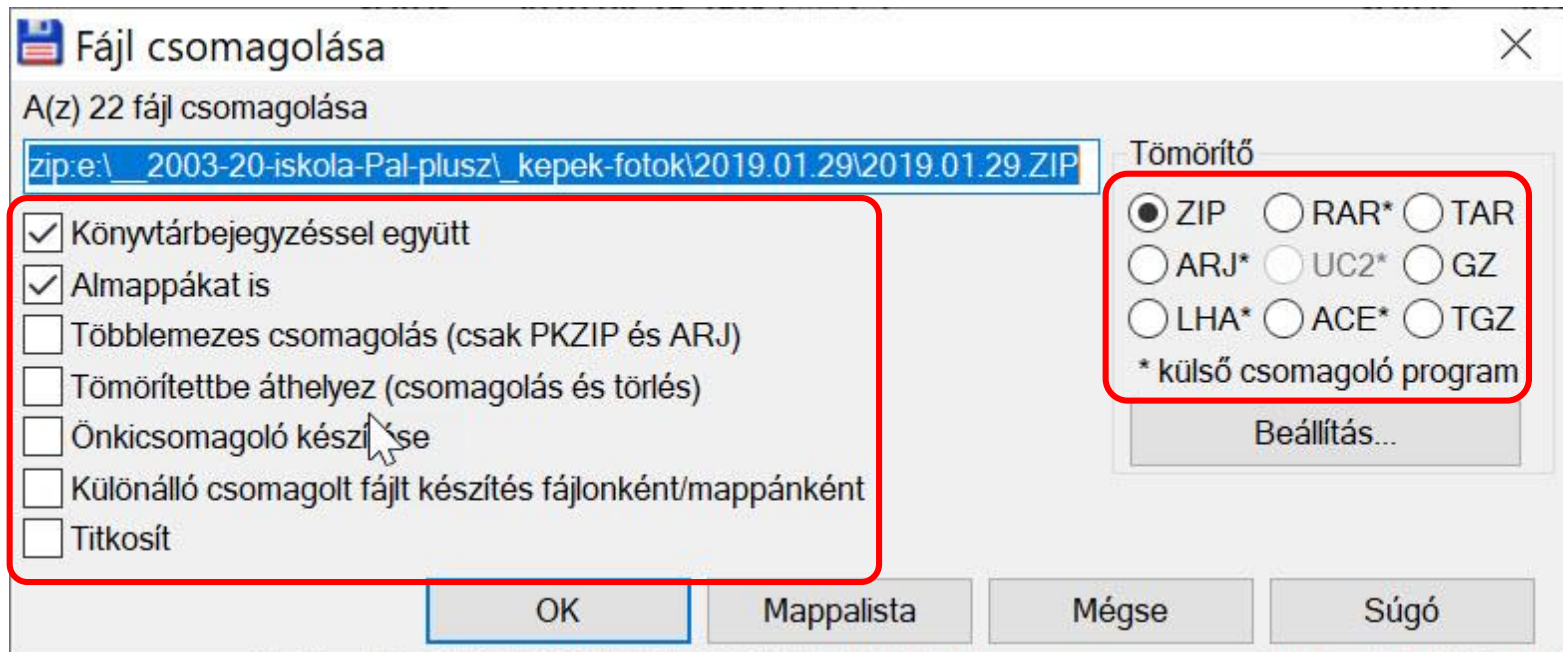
Fájl csomagolása

A(z) 22 fájl csomagolása

zip:e:\__2003-20-iskola-Pal-plusz\_kepek-fotok\2019.01.29\2019.01.29.ZIP

Könyvtárbejegyzéssel együtt
Almappákat is
Többlemezes csomagolás (csak PKZIP és ARJ)
Tömörítettbe áthelyez (csomagolás és törlés)
Önkicsomagoló készí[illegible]se
Különálló csomagolt fájlt készítés fájlonként/mappánként
Titkosít

Tömörítő
ZIP RAR* TAR
ARJ* UC2* GZ
LHA* ACE* TGZ
* külső csomagoló program

Beállítás...

OK Mappalista Mégse Súgó